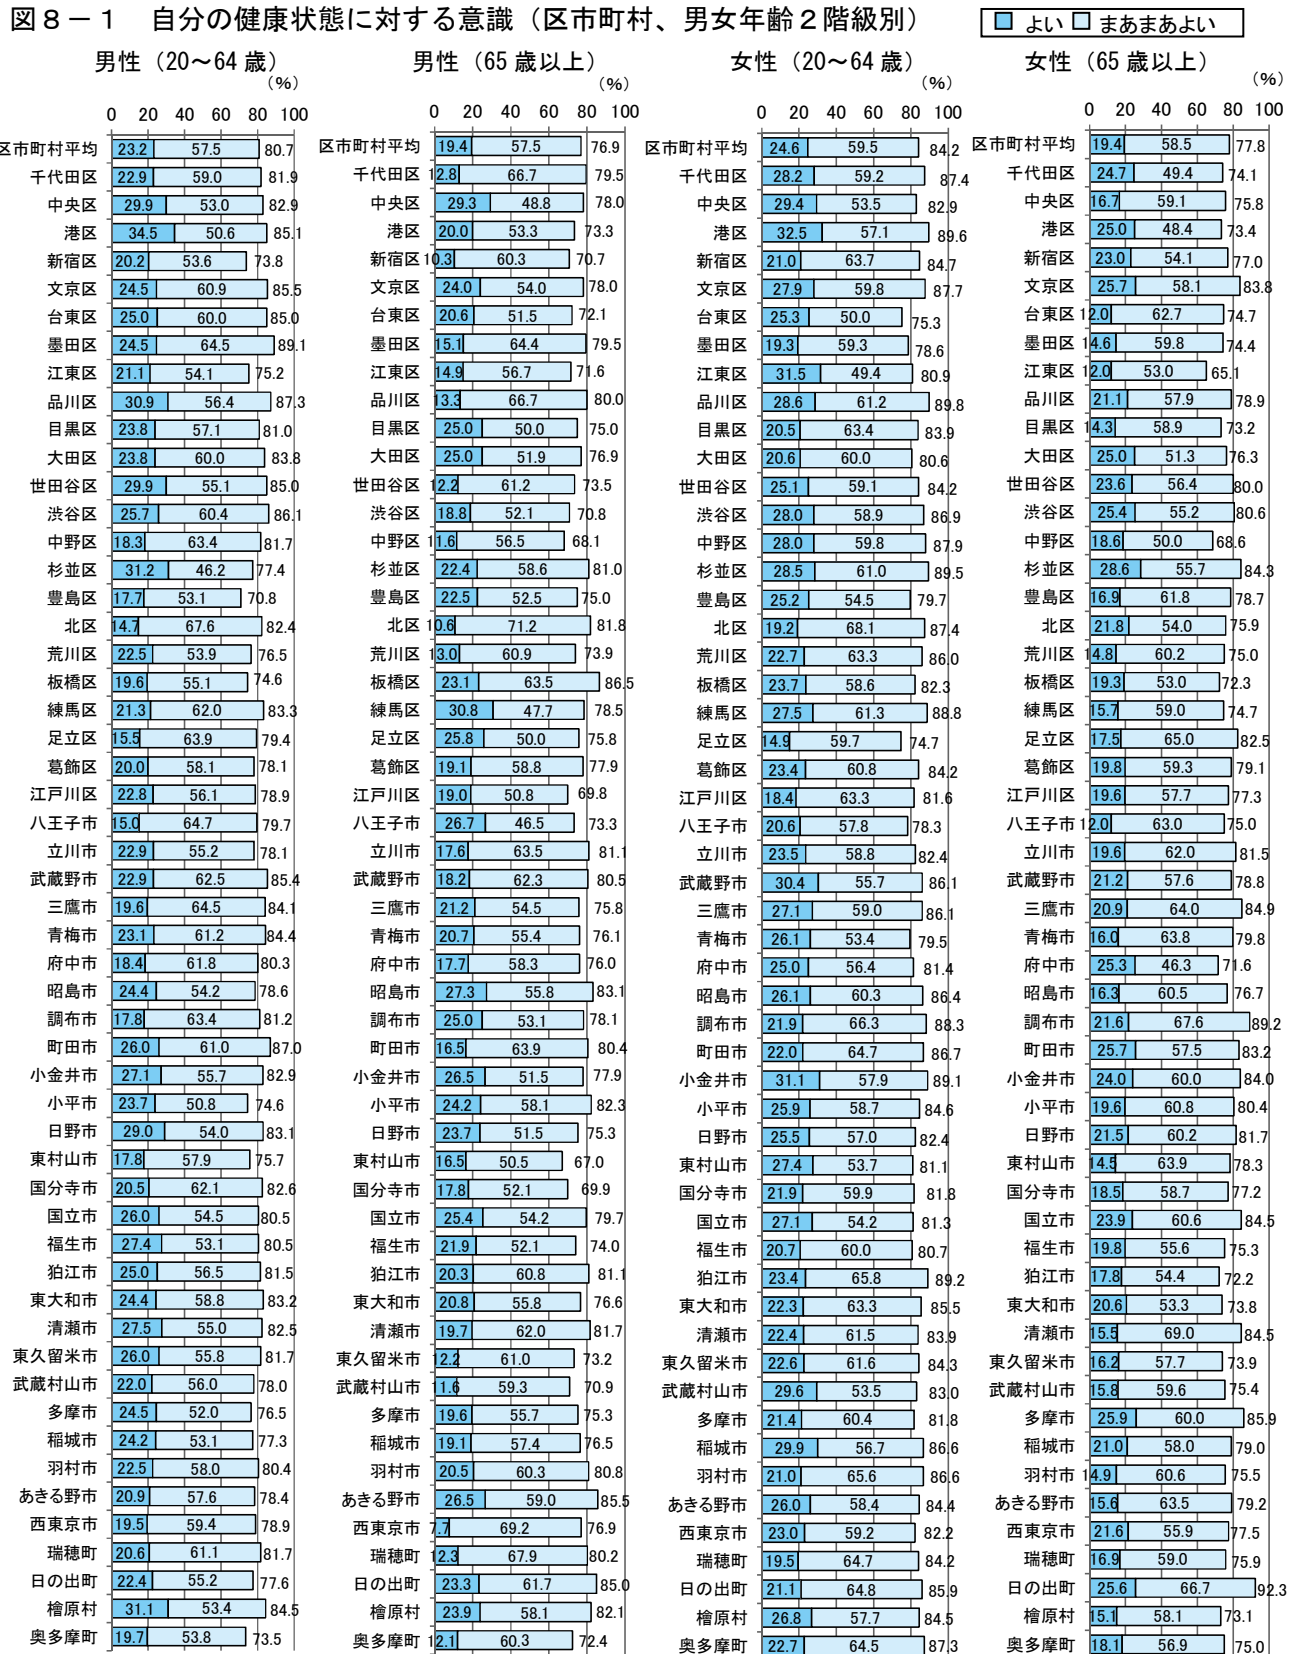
図８－１　自分の健康状態に対する意識（区市町村、男女年齢２階級別）

よい　まあまあよい

男性（20～64 歳）

(%)

| | よい | まあまあよい | 計 |
|---|---|---|---|
| 区市町村平均 | 23.2 | 57.5 | 80.7 |
| 千代田区 | 22.9 | 59.0 | 81.9 |
| 中央区 | 29.9 | 53.0 | 82.9 |
| 港区 | 34.5 | 50.6 | 85.1 |
| 新宿区 | 20.2 | 53.6 | 73.8 |
| 文京区 | 24.5 | 60.9 | 85.5 |
| 台東区 | 25.0 | 60.0 | 85.0 |
| 墨田区 | 24.5 | 64.5 | 89.1 |
| 江東区 | 21.1 | 54.1 | 75.2 |
| 品川区 | 30.9 | 56.4 | 87.3 |
| 目黒区 | 23.8 | 57.1 | 81.0 |
| 大田区 | 23.8 | 60.0 | 83.8 |
| 世田谷区 | 29.9 | 55.1 | 85.0 |
| 渋谷区 | 25.7 | 60.4 | 86.1 |
| 中野区 | 18.3 | 63.4 | 81.7 |
| 杉並区 | 31.2 | 46.2 | 77.4 |
| 豊島区 | 17.7 | 53.1 | 70.8 |
| 北区 | 14.7 | 67.6 | 82.4 |
| 荒川区 | 22.5 | 53.9 | 76.5 |
| 板橋区 | 19.6 | 55.1 | 74.6 |
| 練馬区 | 21.3 | 62.0 | 83.3 |
| 足立区 | 15.5 | 63.9 | 79.4 |
| 葛飾区 | 20.0 | 58.1 | 78.1 |
| 江戸川区 | 22.8 | 56.1 | 78.9 |
| 八王子市 | 15.0 | 64.7 | 79.7 |
| 立川市 | 22.9 | 55.2 | 78.1 |
| 武蔵野市 | 22.9 | 62.5 | 85.4 |
| 三鷹市 | 19.6 | 64.5 | 84.1 |
| 青梅市 | 23.1 | 61.2 | 84.4 |
| 府中市 | 18.4 | 61.8 | 80.3 |
| 昭島市 | 24.4 | 54.2 | 78.6 |
| 調布市 | 17.8 | 63.4 | 81.2 |
| 町田市 | 26.0 | 61.0 | 87.0 |
| 小金井市 | 27.1 | 55.7 | 82.9 |
| 小平市 | 23.7 | 50.8 | 74.6 |
| 日野市 | 29.0 | 54.0 | 83.1 |
| 東村山市 | 17.8 | 57.9 | 75.7 |
| 国分寺市 | 20.5 | 62.1 | 82.6 |
| 国立市 | 26.0 | 54.5 | 80.5 |
| 福生市 | 27.4 | 53.1 | 80.5 |
| 狛江市 | 25.0 | 56.5 | 81.5 |
| 東大和市 | 24.4 | 58.8 | 83.2 |
| 清瀬市 | 27.5 | 55.0 | 82.5 |
| 東久留米市 | 26.0 | 55.8 | 81.7 |
| 武蔵村山市 | 22.0 | 56.0 | 78.0 |
| 多摩市 | 24.5 | 52.0 | 76.5 |
| 稲城市 | 24.2 | 53.1 | 77.3 |
| 羽村市 | 22.5 | 58.0 | 80.4 |
| あきる野市 | 20.9 | 57.6 | 78.4 |
| 西東京市 | 19.5 | 59.4 | 78.9 |
| 瑞穂町 | 20.6 | 61.1 | 81.7 |
| 日の出町 | 22.4 | 55.2 | 77.6 |
| 檜原村 | 31.1 | 53.4 | 84.5 |
| 奥多摩町 | 19.7 | 53.8 | 73.5 |

男性（65 歳以上）

(%)

| | よい | まあまあよい | 計 |
|---|---|---|---|
| 区市町村平均 | 19.4 | 57.5 | 76.9 |
| 千代田区 | 12.8 | 66.7 | 79.5 |
| 中央区 | 29.3 | 48.8 | 78.0 |
| 港区 | 20.0 | 53.3 | 73.3 |
| 新宿区 | 10.3 | 60.3 | 70.7 |
| 文京区 | 24.0 | 54.0 | 78.0 |
| 台東区 | 20.6 | 51.5 | 72.1 |
| 墨田区 | 15.1 | 64.4 | 79.5 |
| 江東区 | 14.9 | 56.7 | 71.6 |
| 品川区 | 13.3 | 66.7 | 80.0 |
| 目黒区 | 25.0 | 50.0 | 75.0 |
| 大田区 | 25.0 | 51.9 | 76.9 |
| 世田谷区 | 12.2 | 61.2 | 73.5 |
| 渋谷区 | 18.8 | 52.1 | 70.8 |
| 中野区 | 11.6 | 56.5 | 68.1 |
| 杉並区 | 22.4 | 58.6 | 81.0 |
| 豊島区 | 22.5 | 52.5 | 75.0 |
| 北区 | 10.6 | 71.2 | 81.8 |
| 荒川区 | 13.0 | 60.9 | 73.9 |
| 板橋区 | 23.1 | 63.5 | 86.5 |
| 練馬区 | 30.8 | 47.7 | 78.5 |
| 足立区 | 25.8 | 50.0 | 75.8 |
| 葛飾区 | 19.1 | 58.8 | 77.9 |
| 江戸川区 | 19.0 | 50.8 | 69.8 |
| 八王子市 | 26.7 | 46.5 | 73.3 |
| 立川市 | 17.6 | 63.5 | 81.1 |
| 武蔵野市 | 18.2 | 62.3 | 80.5 |
| 三鷹市 | 21.2 | 54.5 | 75.8 |
| 青梅市 | 20.7 | 55.4 | 76.1 |
| 府中市 | 17.7 | 58.3 | 76.0 |
| 昭島市 | 27.3 | 55.8 | 83.1 |
| 調布市 | 25.0 | 53.1 | 78.1 |
| 町田市 | 16.5 | 63.9 | 80.4 |
| 小金井市 | 26.5 | 51.5 | 77.9 |
| 小平市 | 24.2 | 58.1 | 82.3 |
| 日野市 | 23.7 | 51.5 | 75.3 |
| 東村山市 | 16.5 | 50.5 | 67.0 |
| 国分寺市 | 17.8 | 52.1 | 69.9 |
| 国立市 | 25.4 | 54.2 | 79.7 |
| 福生市 | 21.9 | 52.1 | 74.0 |
| 狛江市 | 20.3 | 60.8 | 81.1 |
| 東大和市 | 20.8 | 55.8 | 76.6 |
| 清瀬市 | 19.7 | 62.0 | 81.7 |
| 東久留米市 | 12.2 | 61.0 | 73.2 |
| 武蔵村山市 | 11.6 | 59.3 | 70.9 |
| 多摩市 | 19.6 | 55.7 | 75.3 |
| 稲城市 | 19.1 | 57.4 | 76.5 |
| 羽村市 | 20.5 | 60.3 | 80.8 |
| あきる野市 | 26.5 | 59.0 | 85.5 |
| 西東京市 | 7.7 | 69.2 | 76.9 |
| 瑞穂町 | 12.3 | 67.9 | 80.2 |
| 日の出町 | 23.3 | 61.7 | 85.0 |
| 檜原村 | 23.9 | 58.1 | 82.1 |
| 奥多摩町 | 12.1 | 60.3 | 72.4 |

女性（20～64 歳）

(%)

| | よい | まあまあよい | 計 |
|---|---|---|---|
| 区市町村平均 | 24.6 | 59.5 | 84.2 |
| 千代田区 | 28.2 | 59.2 | 87.4 |
| 中央区 | 29.4 | 53.5 | 82.9 |
| 港区 | 32.5 | 57.1 | 89.6 |
| 新宿区 | 21.0 | 63.7 | 84.7 |
| 文京区 | 27.9 | 59.8 | 87.7 |
| 台東区 | 25.3 | 50.0 | 75.3 |
| 墨田区 | 19.3 | 59.3 | 78.6 |
| 江東区 | 31.5 | 49.4 | 80.9 |
| 品川区 | 28.6 | 61.2 | 89.8 |
| 目黒区 | 20.5 | 63.4 | 83.9 |
| 大田区 | 20.6 | 60.0 | 80.6 |
| 世田谷区 | 25.1 | 59.1 | 84.2 |
| 渋谷区 | 28.0 | 58.9 | 86.9 |
| 中野区 | 28.0 | 59.8 | 87.9 |
| 杉並区 | 28.5 | 61.0 | 89.5 |
| 豊島区 | 25.2 | 54.5 | 79.7 |
| 北区 | 19.2 | 68.1 | 87.4 |
| 荒川区 | 22.7 | 63.3 | 86.0 |
| 板橋区 | 23.7 | 58.6 | 82.3 |
| 練馬区 | 27.5 | 61.3 | 88.8 |
| 足立区 | 14.9 | 59.7 | 74.7 |
| 葛飾区 | 23.4 | 60.8 | 84.2 |
| 江戸川区 | 18.4 | 63.3 | 81.6 |
| 八王子市 | 20.6 | 57.8 | 78.3 |
| 立川市 | 23.5 | 58.8 | 82.4 |
| 武蔵野市 | 30.4 | 55.7 | 86.1 |
| 三鷹市 | 27.1 | 59.0 | 86.1 |
| 青梅市 | 26.1 | 53.4 | 79.5 |
| 府中市 | 25.0 | 56.4 | 81.4 |
| 昭島市 | 26.1 | 60.3 | 86.4 |
| 調布市 | 21.9 | 66.3 | 88.3 |
| 町田市 | 22.0 | 64.7 | 86.7 |
| 小金井市 | 31.1 | 57.9 | 89.1 |
| 小平市 | 25.9 | 58.7 | 84.6 |
| 日野市 | 25.5 | 57.0 | 82.4 |
| 東村山市 | 27.4 | 53.7 | 81.1 |
| 国分寺市 | 21.9 | 59.9 | 81.8 |
| 国立市 | 27.1 | 54.2 | 81.3 |
| 福生市 | 20.7 | 60.0 | 80.7 |
| 狛江市 | 23.4 | 65.8 | 89.2 |
| 東大和市 | 22.3 | 63.3 | 85.5 |
| 清瀬市 | 22.4 | 61.5 | 83.9 |
| 東久留米市 | 22.6 | 61.6 | 84.3 |
| 武蔵村山市 | 29.6 | 53.5 | 83.0 |
| 多摩市 | 21.4 | 60.4 | 81.8 |
| 稲城市 | 29.9 | 56.7 | 86.6 |
| 羽村市 | 21.0 | 65.6 | 86.6 |
| あきる野市 | 26.0 | 58.4 | 84.4 |
| 西東京市 | 23.0 | 59.2 | 82.2 |
| 瑞穂町 | 19.5 | 64.7 | 84.2 |
| 日の出町 | 21.1 | 64.8 | 85.9 |
| 檜原村 | 26.8 | 57.7 | 84.5 |
| 奥多摩町 | 22.7 | 64.5 | 87.3 |

女性（65 歳以上）

(%)

| | よい | まあまあよい | 計 |
|---|---|---|---|
| 区市町村平均 | 19.4 | 58.5 | 77.8 |
| 千代田区 | 24.7 | 49.4 | 74.1 |
| 中央区 | 16.7 | 59.1 | 75.8 |
| 港区 | 25.0 | 48.4 | 73.4 |
| 新宿区 | 23.0 | 54.1 | 77.0 |
| 文京区 | 25.7 | 58.1 | 83.8 |
| 台東区 | 12.0 | 62.7 | 74.7 |
| 墨田区 | 14.6 | 59.8 | 74.4 |
| 江東区 | 12.0 | 53.0 | 65.1 |
| 品川区 | 21.1 | 57.9 | 78.9 |
| 目黒区 | 14.3 | 58.9 | 73.2 |
| 大田区 | 25.0 | 51.3 | 76.3 |
| 世田谷区 | 23.6 | 56.4 | 80.0 |
| 渋谷区 | 25.4 | 55.2 | 80.6 |
| 中野区 | 18.6 | 50.0 | 68.6 |
| 杉並区 | 28.6 | 55.7 | 84.3 |
| 豊島区 | 16.9 | 61.8 | 78.7 |
| 北区 | 21.8 | 54.0 | 75.9 |
| 荒川区 | 14.8 | 60.2 | 75.0 |
| 板橋区 | 19.3 | 53.0 | 72.3 |
| 練馬区 | 15.7 | 59.0 | 74.7 |
| 足立区 | 17.5 | 65.0 | 82.5 |
| 葛飾区 | 19.8 | 59.3 | 79.1 |
| 江戸川区 | 19.6 | 57.7 | 77.3 |
| 八王子市 | 12.0 | 63.0 | 75.0 |
| 立川市 | 19.6 | 62.0 | 81.5 |
| 武蔵野市 | 21.2 | 57.6 | 78.8 |
| 三鷹市 | 20.9 | 64.0 | 84.9 |
| 青梅市 | 16.0 | 63.8 | 79.8 |
| 府中市 | 25.3 | 46.3 | 71.6 |
| 昭島市 | 16.3 | 60.5 | 76.7 |
| 調布市 | 21.6 | 67.6 | 89.2 |
| 町田市 | 25.7 | 57.5 | 83.2 |
| 小金井市 | 24.0 | 60.0 | 84.0 |
| 小平市 | 19.6 | 60.8 | 80.4 |
| 日野市 | 21.5 | 60.2 | 81.7 |
| 東村山市 | 14.5 | 63.9 | 78.3 |
| 国分寺市 | 18.5 | 58.7 | 77.2 |
| 国立市 | 23.9 | 60.6 | 84.5 |
| 福生市 | 19.8 | 55.6 | 75.3 |
| 狛江市 | 17.8 | 54.4 | 72.2 |
| 東大和市 | 20.6 | 53.3 | 73.8 |
| 清瀬市 | 15.5 | 69.0 | 84.5 |
| 東久留米市 | 16.2 | 57.7 | 73.9 |
| 武蔵村山市 | 15.8 | 59.6 | 75.4 |
| 多摩市 | 25.9 | 60.0 | 85.9 |
| 稲城市 | 21.0 | 58.0 | 79.0 |
| 羽村市 | 14.9 | 60.6 | 75.5 |
| あきる野市 | 15.6 | 63.5 | 79.2 |
| 西東京市 | 21.6 | 55.9 | 77.5 |
| 瑞穂町 | 16.9 | 59.0 | 75.9 |
| 日の出町 | 25.6 | 66.7 | 92.3 |
| 檜原村 | 15.1 | 58.1 | 73.1 |
| 奥多摩町 | 18.1 | 56.9 | 75.0 |

0 20 40 60 80 100